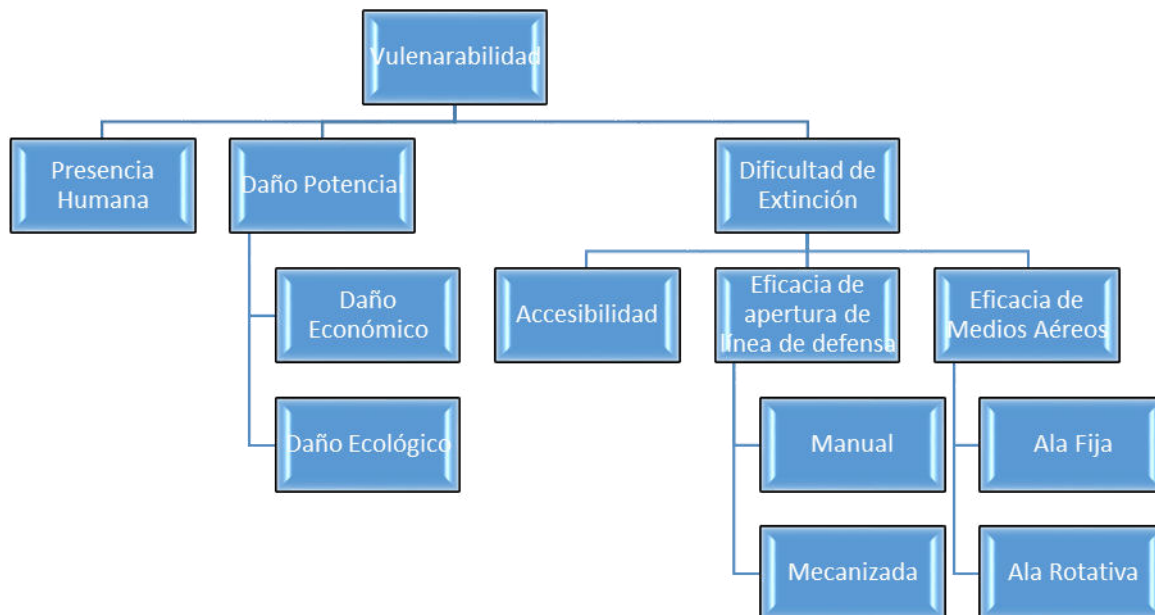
Vulenarabilidad

Presencia Humana

Daño Potencial

Daño Económico

Daño Ecológico

Dificultad de Extinción

Accesibilidad

Eficacia de apertura de línea de defensa

Manual

Mecanizada

Eficacia de Medios Aéreos

Ala Fija

Ala Rotativa